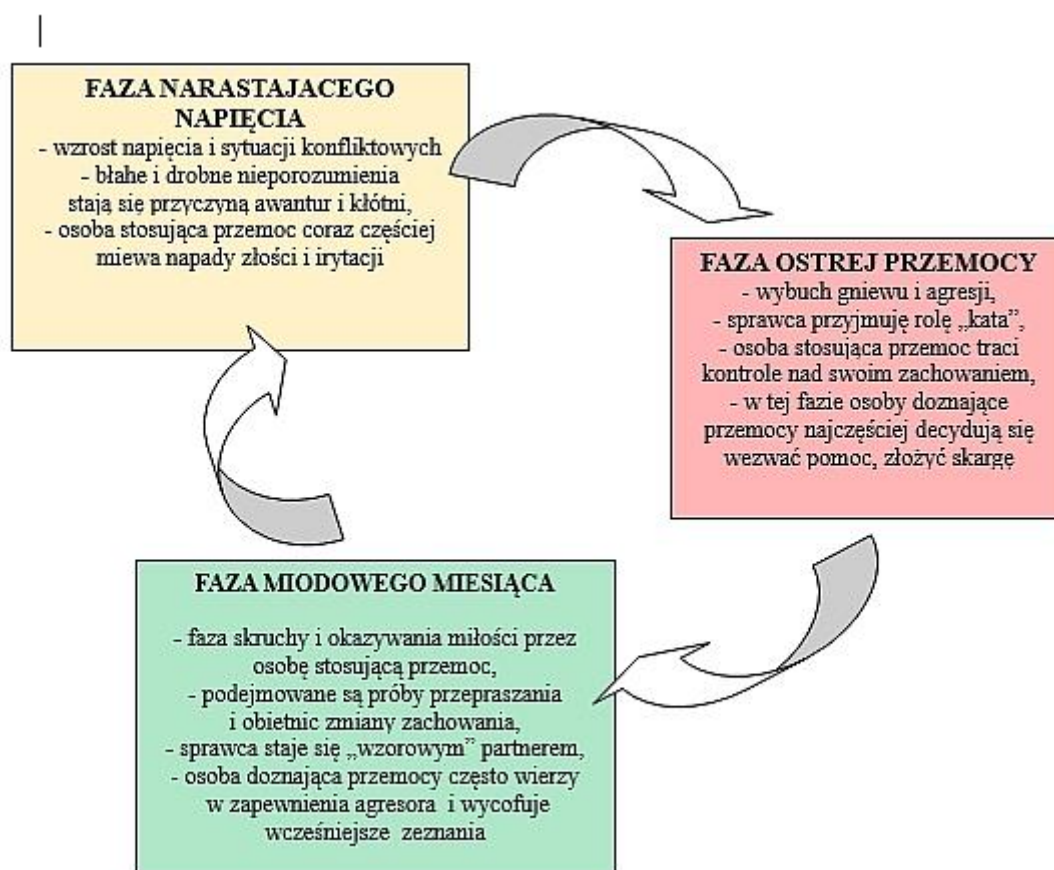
FAZA NARASTAJACEGO NAPIĘCIA
- wzrost napięcia i sytuacji konfliktowych
- błahe i drobne nieporozumienia stają się przyczyną awantur i kłótni,
- osoba stosująca przemoc coraz częściej miewa napady złości i irytacji

FAZA OSTREJ PRZEMOCY
- wybuch gniewu i agresji,
- sprawca przyjmuję rolę „kata",
- osoba stosująca przemoc traci kontrole nad swoim zachowaniem,
- w tej fazie osoby doznające przemocy najczęściej decydują się wezwać pomoc, złożyć skargę

FAZA MIODOWEGO MIESIĄCA
- faza skruchy i okazywania miłości przez osobę stosującą przemoc,
- podejmowane są próby przepraszania i obietnic zmiany zachowania,
- sprawca staje się „wzorowym" partnerem,
- osoba doznająca przemocy często wierzy w zapewnienia agresora i wycofuje wcześniejsze zeznania